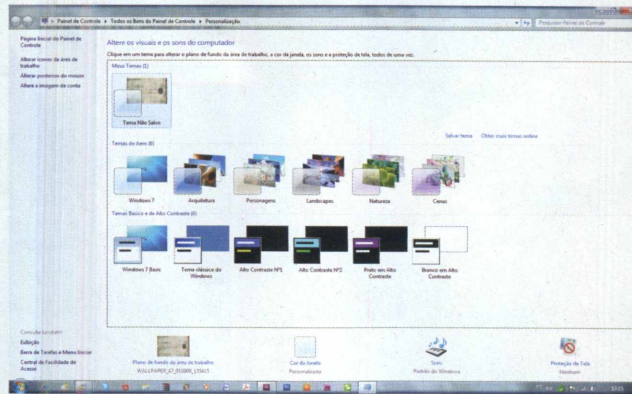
Painel de Controle ▸ Todos os Itens do Painel de Controle ▸ Personalização

Pesquisar Painel de Controle

Página Inicial do Painel de Controle

Alterar ícones da área de trabalho

Alterar ponteiros do mouse

Alterar a imagem da conta

Altere os visuais e os sons do computador

Clique em um tema para alterar o plano de fundo da área de trabalho, a cor da janela, os sons e a proteção de tela, todos de uma vez.

Meus Temas (1)

Tema Não Salvo

Salvar tema Obter mais temas online

Temas do Aero (6)

Windows 7

Arquitetura

Personagens

Landscapes

Natureza

Cenas

Temas Básico e de Alto Contraste (6)

Windows 7 Basic

Tema clássico do Windows

Alto Contraste Nº1

Alto Contraste Nº2

Preto em Alto Contraste

Branco em Alto Contraste

Consulte também

Exibição

Barra de Tarefas e Menu Iniciar

Central de Facilidade de Acesso

Plano de fundo da área de trabalho
WALLPAPER_07_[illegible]

Cor da Janela
Personalizado

Sons
Padrão do Windows

Proteção de Tela
Nenhum